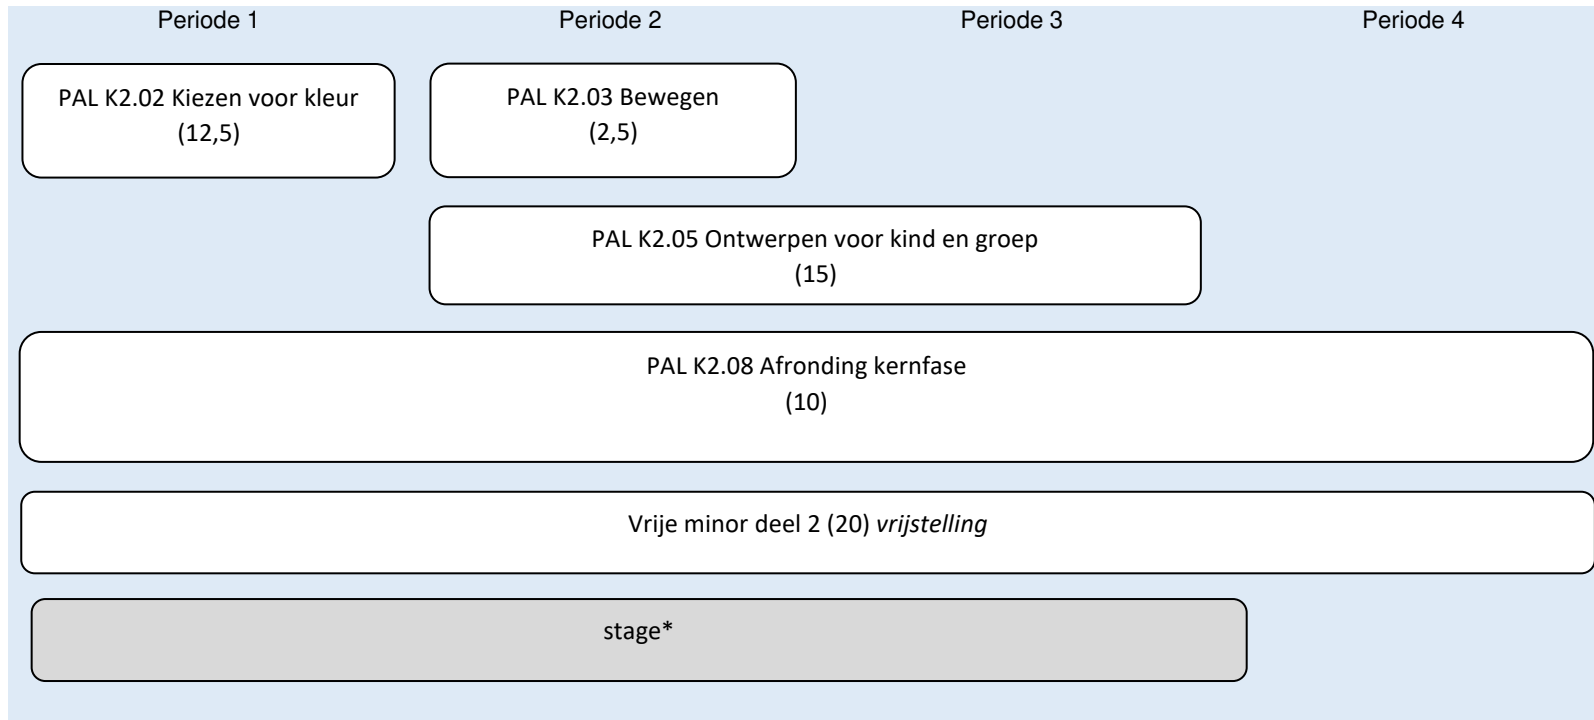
Periode 1

Periode 2

Periode 3

Periode 4

PAL K2.02 Kiezen voor kleur (12,5)

PAL K2.03 Bewegen (2,5)

PAL K2.05 Ontwerpen voor kind en groep (15)

PAL K2.08 Afronding kernfase (10)

Vrije minor deel 2 (20) *vrijstelling*

stage*